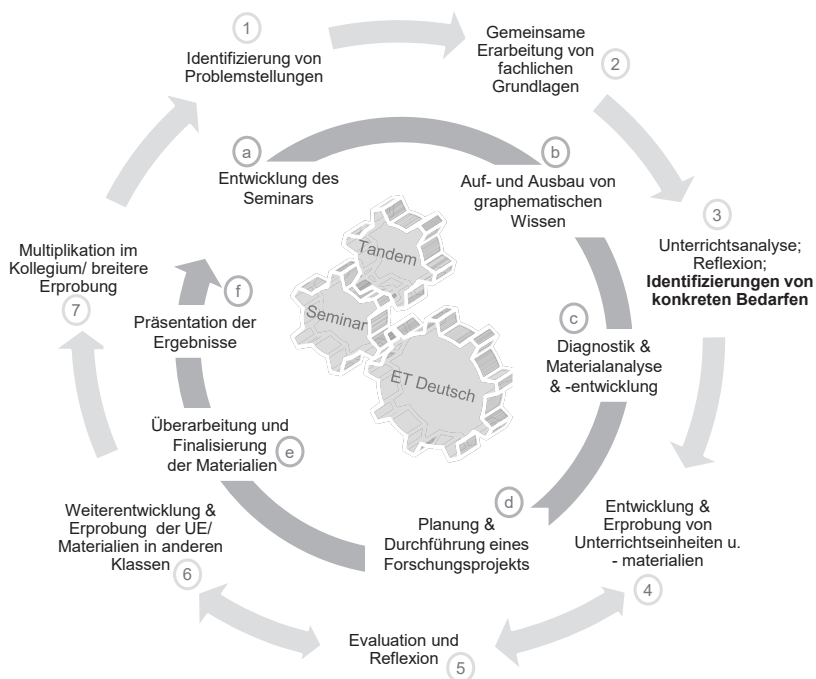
1
Identifizierung von Problemstellungen

Gemeinsame Erarbeitung von fachlichen Grundlagen
2

3
Unterrichtsanalyse; Reflexion;
**Identifizierungen von konkreten Bedarfen**

Entwicklung & Erprobung von Unterrichtseinheiten u. - materialien
4

Evaluation und Reflexion
5

Weiterentwicklung & Erprobung der UE/ Materialien in anderen Klassen
6

Multiplikation im Kollegium/ breitere Erprobung
7

a
Entwicklung des Seminars

b
Auf- und Ausbau von graphematischen Wissen

c
Diagnostik & Materialanalyse & -entwicklung

d
Planung & Durchführung eines Forschungsprojekts

Überarbeitung und Finalisierung der Materialien
e

f
Präsentation der Ergebnisse

Tandem
Seminar
ET Deutsch